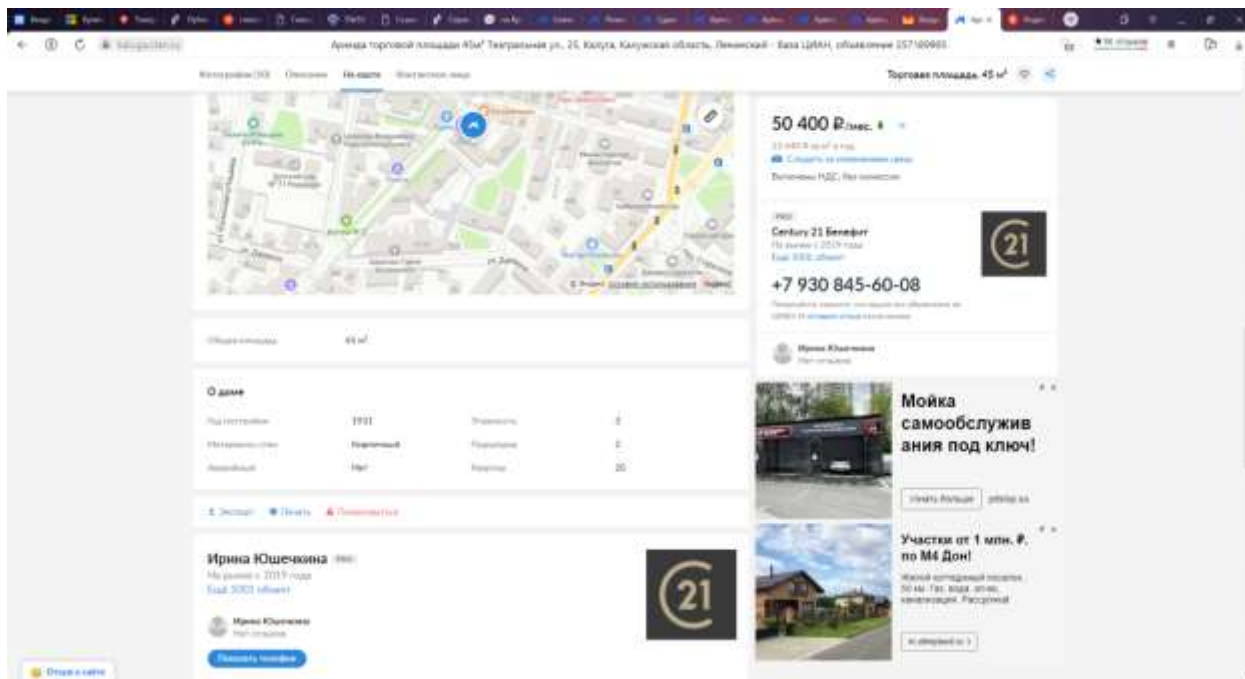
Аренда торговой площади 45м² Театральная ул., 25, Калуга, Калужская область, Ленинский - База ЦИАН, объявление 257100905

Фотографии (10) Описание На карте Контактное лицо

Торговая площадь, 45 м²

50 400 ₽/мес.

Century 21 Бенефит
На рынке с 2019 года
Ещё 3001 объект

+7 930 845-60-08

Ирина Юшечкина

Общая площадь 45 м²

О доме

Год постройки 1931
Этажность 3
Материал стен Кирпичный
Подъезды 2
Квартир 20

Экспорт Печать Пожаловаться

Ирина Юшечкина
На рынке с 2019 года
Ещё 3001 объект

Ирина Юшечкина

Показать телефон

Мойка самообслуживания под ключ!

Узнать больше

Участки от 1 млн. ₽. по М4 Дон!

Отзыв о сайте